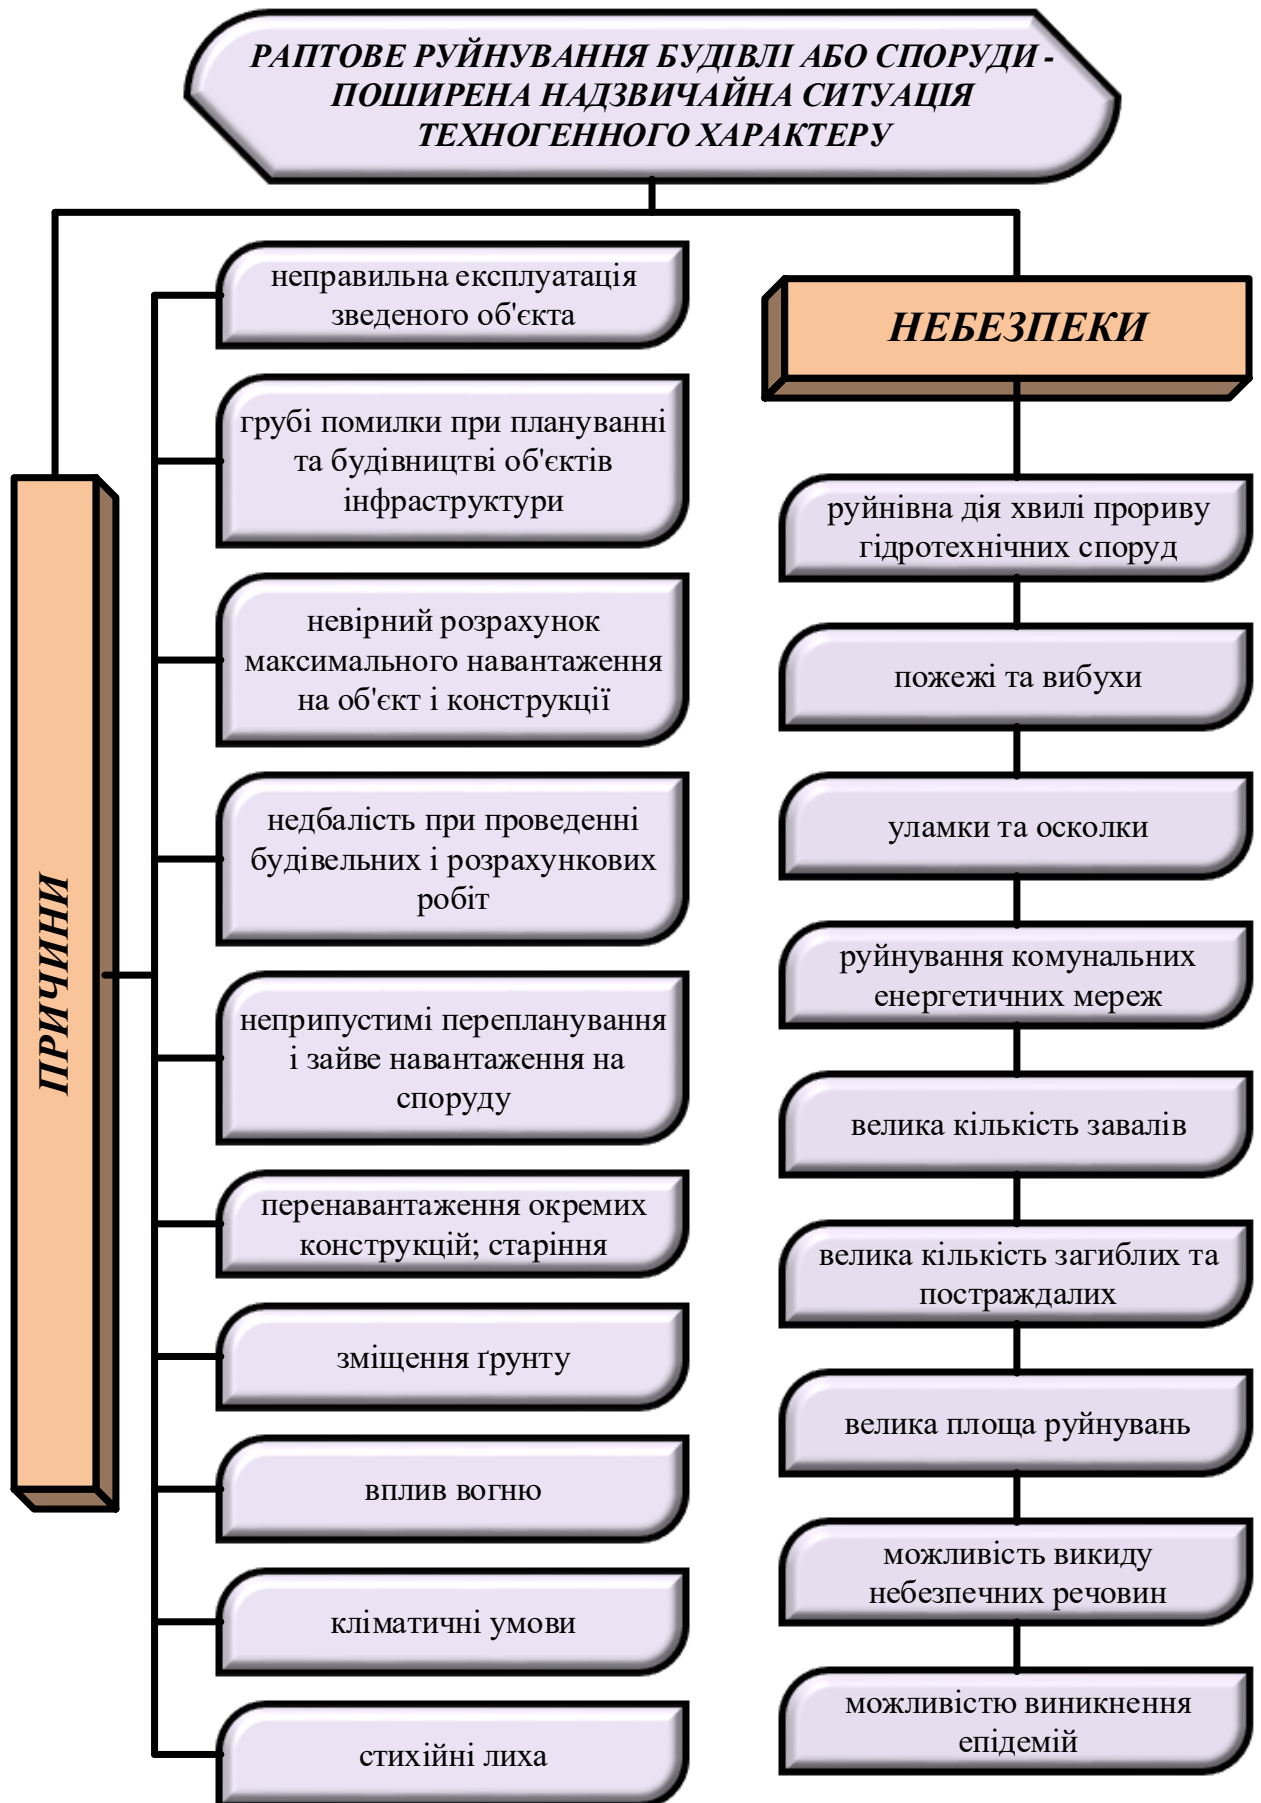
РАПТОВЕ РУЙНУВАННЯ БУДІВЛІ АБО СПОРУДИ - ПОШИРЕНА НАДЗВИЧАЙНА СИТУАЦІЯ ТЕХНОГЕННОГО ХАРАКТЕРУ

ПРИЧИНИ

неправильна експлуатація зведеного об'єкта

грубі помилки при плануванні та будівництві об'єктів інфраструктури

невірний розрахунок максимального навантаження на об'єкт і конструкції

недбалість при проведенні будівельних і розрахункових робіт

неприпустимі перепланування і зайве навантаження на споруду

перенавантаження окремих конструкцій; старіння

зміщення ґрунту

вплив вогню

кліматичні умови

стихійні лиха

НЕБЕЗПЕКИ

руйнівна дія хвилі прориву гідротехнічних споруд

пожежі та вибухи

уламки та осколки

руйнування комунальних енергетичних мереж

велика кількість завалів

велика кількість загиблих та постраждалих

велика площа руйнувань

можливість викиду небезпечних речовин

можливістю виникнення епідемій